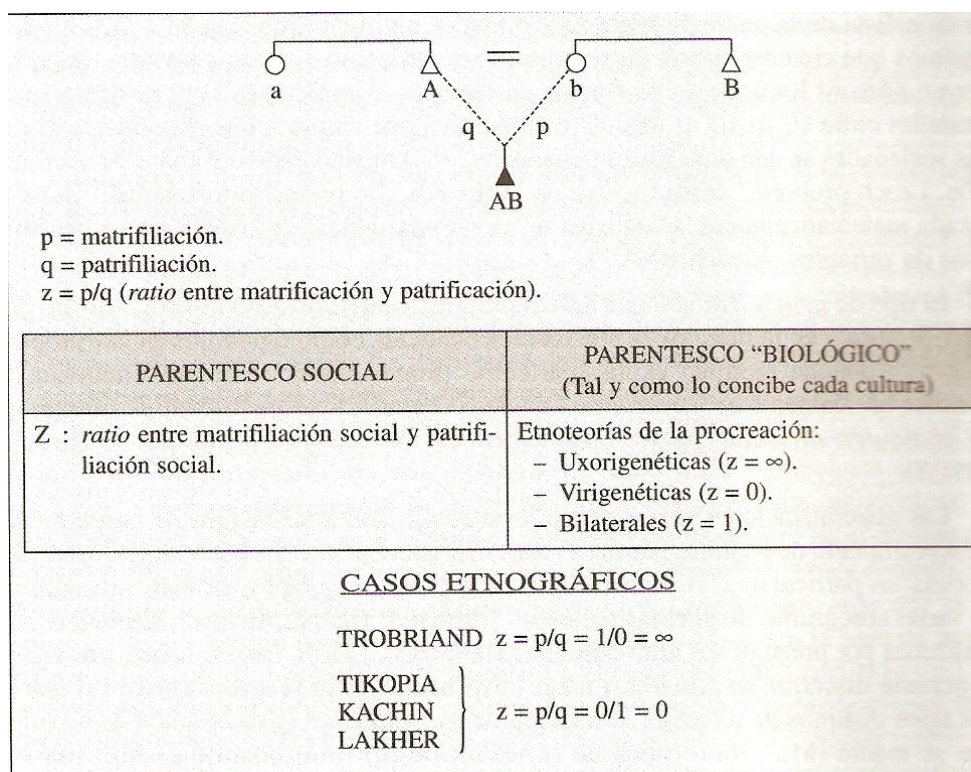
a A = b B

q p

AB

p = matrifiliación.
q = patrifiliación.
z = p/q (*ratio* entre matrificación y patrificación).

| PARENTESCO SOCIAL | PARENTESCO "BIOLÓGICO" (Tal y como lo concibe cada cultura) |
|---|---|
| Z : *ratio* entre matrifiliación social y patrifiliación social. | Etnoteorías de la procreación: – Uxorigenéticas ($z = \infty$). – Virigenéticas ($z = 0$). – Bilaterales ($z = 1$). |

CASOS ETNOGRÁFICOS

TROBRIAND $z = p/q = 1/0 = \infty$

TIKOPIA
KACHIN
LAKHER
$z = p/q = 0/1 = 0$